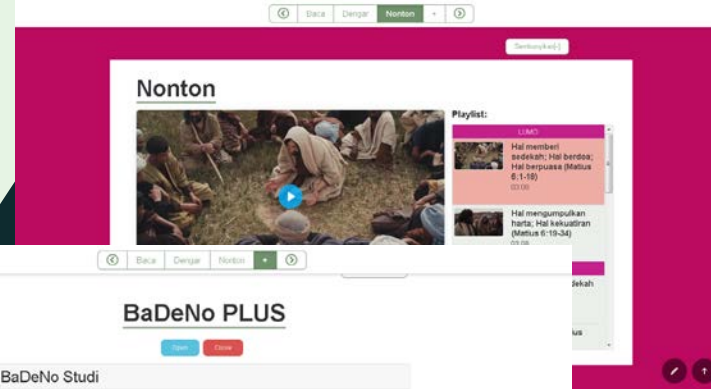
Baca | Dengar | Nonton | +

Sembunyikan[-]

Nonton

Playlist:

LUMO

Hal memberi sedekah; Hal berdoa; Hal berpuasa (Matius 6:1-18)
03:00

Hal mengumpulkan harta; Hal kekuatiran (Matius 6:19-34)
03:06

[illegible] edekah

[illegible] ius

Baca | Dengar | Nonton | +

BaDeNo PLUS

Open Close

BaDeNo Studi